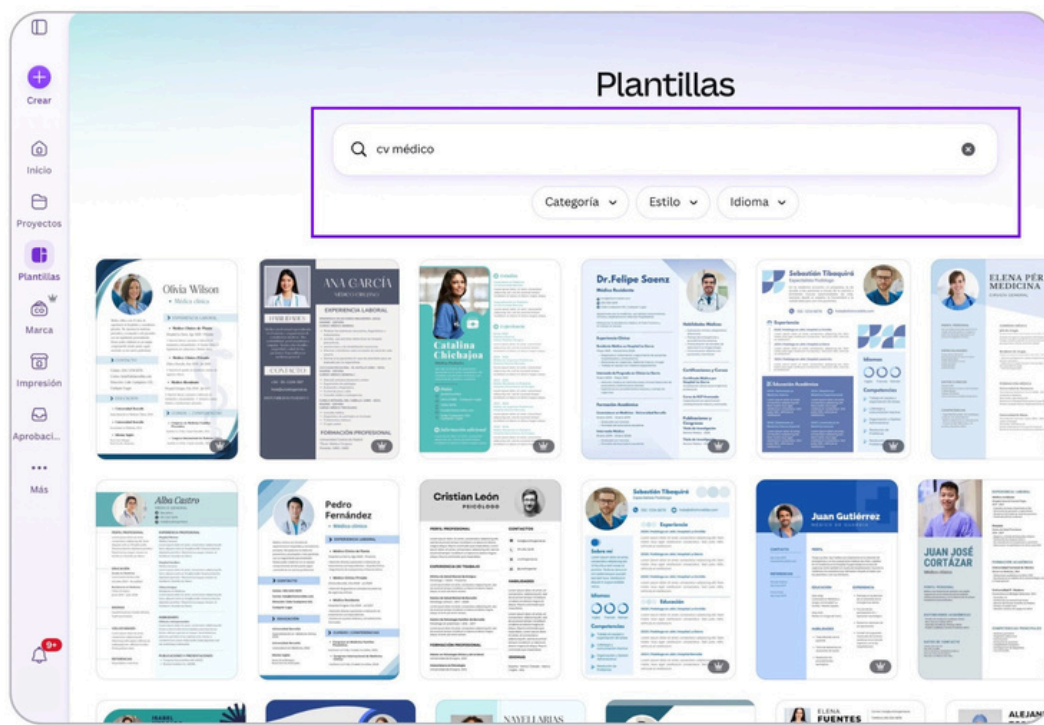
Crear
Inicio
Proyectos
Plantillas
Marca
Impresión
Aprobaci...
Más
9+

Plantillas

cv médico

Categoría
Estilo
Idioma

Olivia Wilson
Médica clínica

ANA GARCÍA
EXPERIENCIA LABORAL
CONTACTO
FORMACIÓN PROFESIONAL

Catalina Chichajoa

Dr.Felipe Saenz
Médico Residente

Sebastián Tibaquirá

ELENA PÉR
MEDICINA

Alba Castro

Pedro Fernández
Médico clínico

Cristian León
PSICÓLOGO

Sebastián Tibaquirá

Juan Gutiérrez

JUAN JOSÉ CORTÁZAR

ELENA FUENTES

ALEJAN